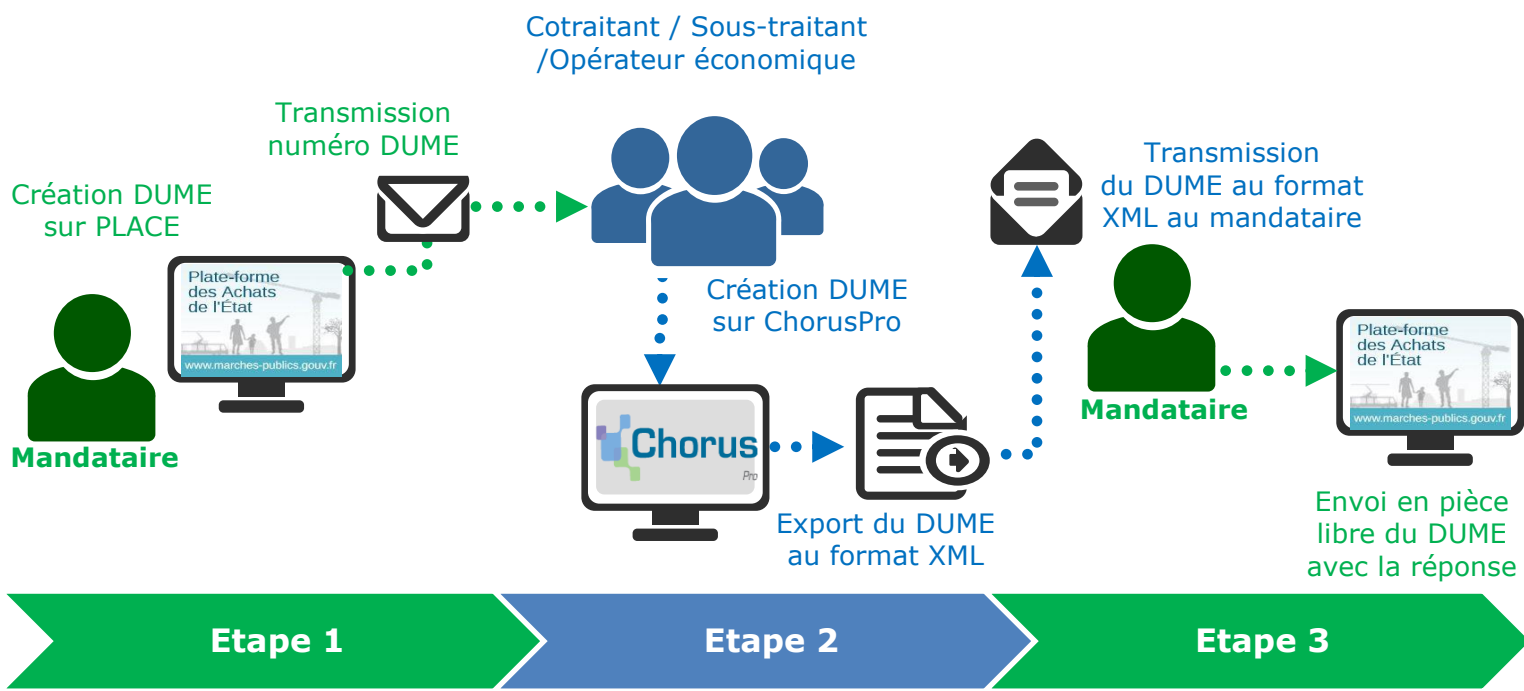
Cotraitant / Sous-traitant /Opérateur économique

Transmission numéro DUME

Création DUME sur PLACE

Plate-forme des Achats de l'État
www.marches-publics.gouv.fr

Mandataire

Création DUME sur ChorusPro

Chorus
Pro

Export du DUME au format XML

Transmission du DUME au format XML au mandataire

Mandataire

Plate-forme des Achats de l'État
www.marches-publics.gouv.fr

Envoi en pièce libre du DUME avec la réponse

Etape 1

Etape 2

Etape 3